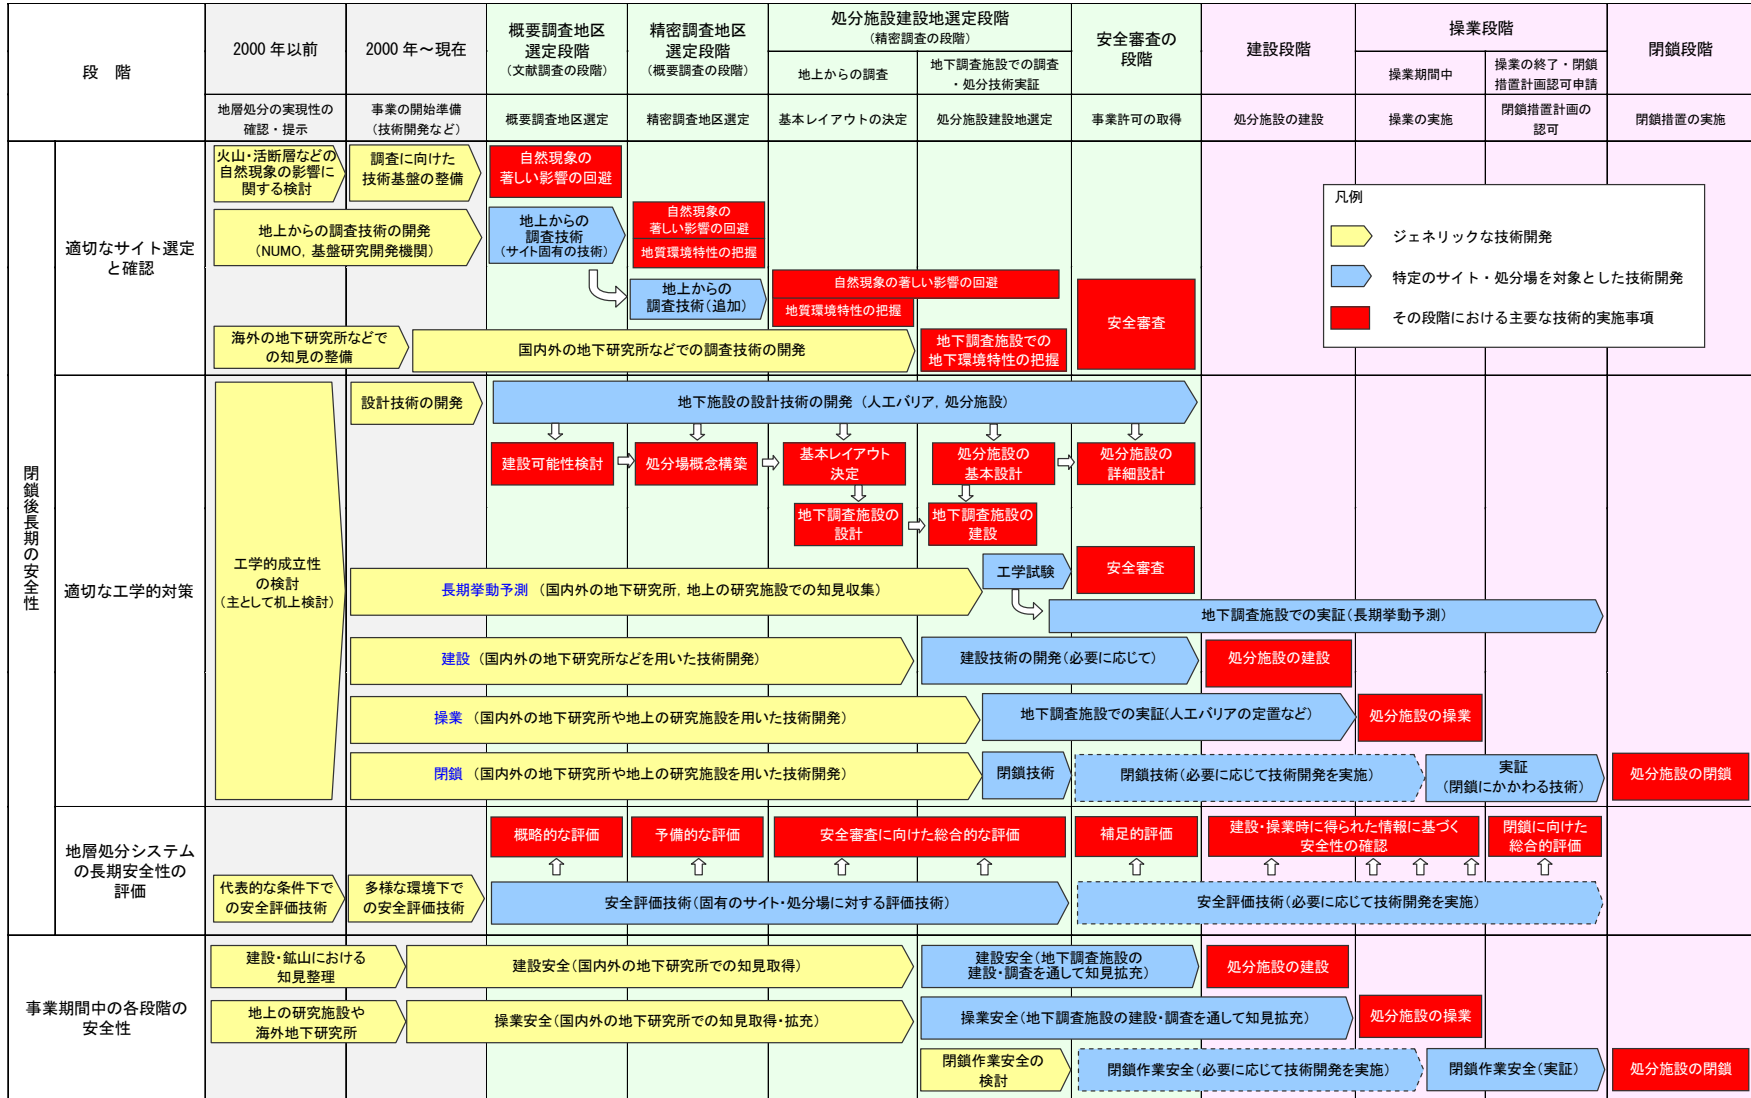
| 段　階 | 2000 年以前 | 2000 年～現在 | 概要調査地区選定段階（文献調査の段階） | 精密調査地区選定段階（概要調査の段階） | 処分施設建設地選定段階（精密調査の段階） 地上からの調査 | 地下調査施設での調査・処分技術実証 | 安全審査の段階 | 建設段階 | 操業段階 操業期間中 | 操業の終了・閉鎖措置計画認可申請 | 閉鎖段階 |
|---|---|---|---|---|---|---|---|---|---|---|---|
| | 地層処分の実現性の確認・提示 | 事業の開始準備（技術開発など） | 概要調査地区選定 | 精密調査地区選定 | 基本レイアウトの決定 | 処分施設建設地選定 | 事業許可の取得 | 処分施設の建設 | 操業の実施 | 閉鎖措置計画の認可 | 閉鎖措置の実施 |

閉鎖後長期の安全性

適切なサイト選定と確認

火山・活断層などの自然現象の影響に関する検討
調査に向けた技術基盤の整備
自然現象の著しい影響の回避
地上からの調査技術の開発（NUMO，基盤研究開発機関）
地上からの調査技術（サイト固有の技術）
自然現象の著しい影響の回避
地質環境特性の把握
自然現象の著しい影響の回避
地質環境特性の把握
地上からの調査技術（追加）
安全審査
海外の地下研究所などでの知見の整備
国内外の地下研究所などでの調査技術の開発
地下調査施設での地下環境特性の把握

凡例
ジェネリックな技術開発
特定のサイト・処分場を対象とした技術開発
その段階における主要な技術的実施事項

適切な工学的対策

工学的成立性の検討（主として机上検討）
設計技術の開発
地下施設の設計技術の開発（人工バリア，処分施設）
建設可能性検討
処分場概念構築
基本レイアウト決定
処分施設の基本設計
処分施設の詳細設計
地下調査施設の設計
地下調査施設の建設
工学試験
安全審査
長期挙動予測（国内外の地下研究所，地上の研究施設での知見収集）
地下調査施設での実証（長期挙動予測）
建設（国内外の地下研究所などを用いた技術開発）
建設技術の開発（必要に応じて）
処分施設の建設
操業（国内外の地下研究所や地上の研究施設を用いた技術開発）
地下調査施設での実証(人工バリアの定置など）
処分施設の操業
閉鎖（国内外の地下研究所や地上の研究施設を用いた技術開発）
閉鎖技術
閉鎖技術（必要に応じて技術開発を実施）
実証（閉鎖にかかわる技術）
処分施設の閉鎖

地層処分システムの長期安全性の評価

概略的な評価
予備的な評価
安全審査に向けた総合的な評価
補足的評価
建設・操業時に得られた情報に基づく安全性の確認
閉鎖に向けた総合的評価
代表的な条件下での安全評価技術
多様な環境下での安全評価技術
安全評価技術（固有のサイト・処分場に対する評価技術）
安全評価技術（必要に応じて技術開発を実施）

事業期間中の各段階の安全性

建設・鉱山における知見整理
建設安全（国内外の地下研究所での知見取得）
建設安全（地下調査施設の建設・調査を通して知見拡充）
処分施設の建設
地上の研究施設や海外地下研究所
操業安全（国内外の地下研究所での知見取得・拡充）
操業安全（地下調査施設の建設・調査を通して知見拡充）
処分施設の操業
閉鎖作業安全の検討
閉鎖作業安全（必要に応じて技術開発を実施）
閉鎖作業安全（実証）
処分施設の閉鎖